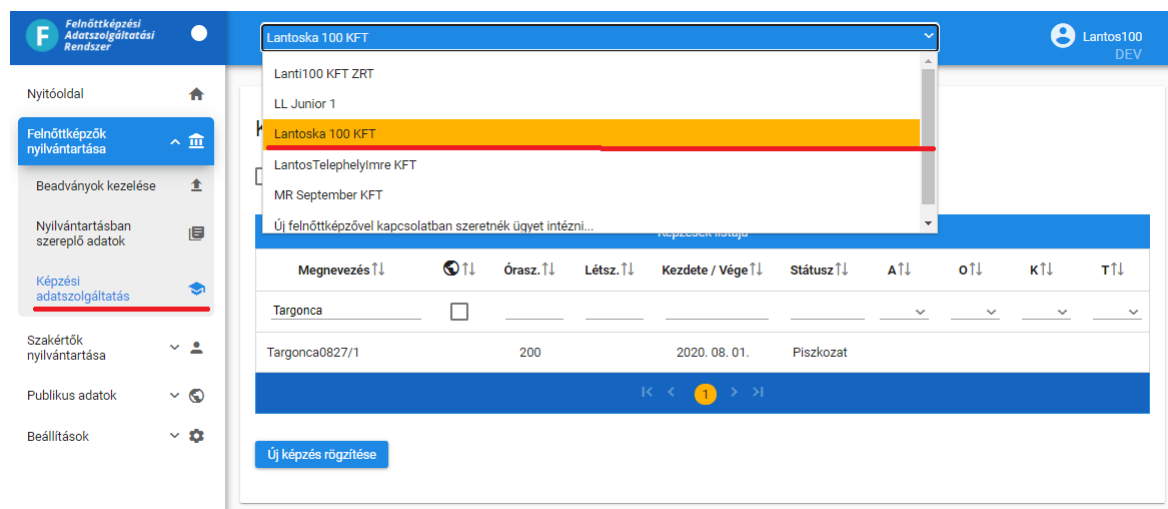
F Felnőttképzési Adatszolgáltatási Rendszer

Lantoska 100 KFT

Lantos100
DEV

Nyitóoldal

Felnőttképzők nyilvántartása

Beadványok kezelése

Nyilvántartásban szereplő adatok

Képzési adatszolgáltatás

Szakértők nyilvántartása

Publikus adatok

Beállítások

Lanti100 KFT ZRT
LL Junior 1
Lantoska 100 KFT
LantosTelephelyImre KFT
MR September KFT
Új felnőttképzővel kapcsolatban szeretnék ügyet intézni...

K

Képzések listája

| Megnevezés ↑↓ | ↑↓ | Óraszám ↑↓ | Létsz. ↑↓ | Kezdete / Vége ↑↓ | Státusz ↑↓ | A ↑↓ | O ↑↓ | K ↑↓ | T ↑↓ |
|---|---|---|---|---|---|---|---|---|---|
| Targonca | | | | | | | | | |
| Targonca0827/1 | | 200 | | 2020. 08. 01. | Piszkozat | | | | |

1

Új képzés rögzítése